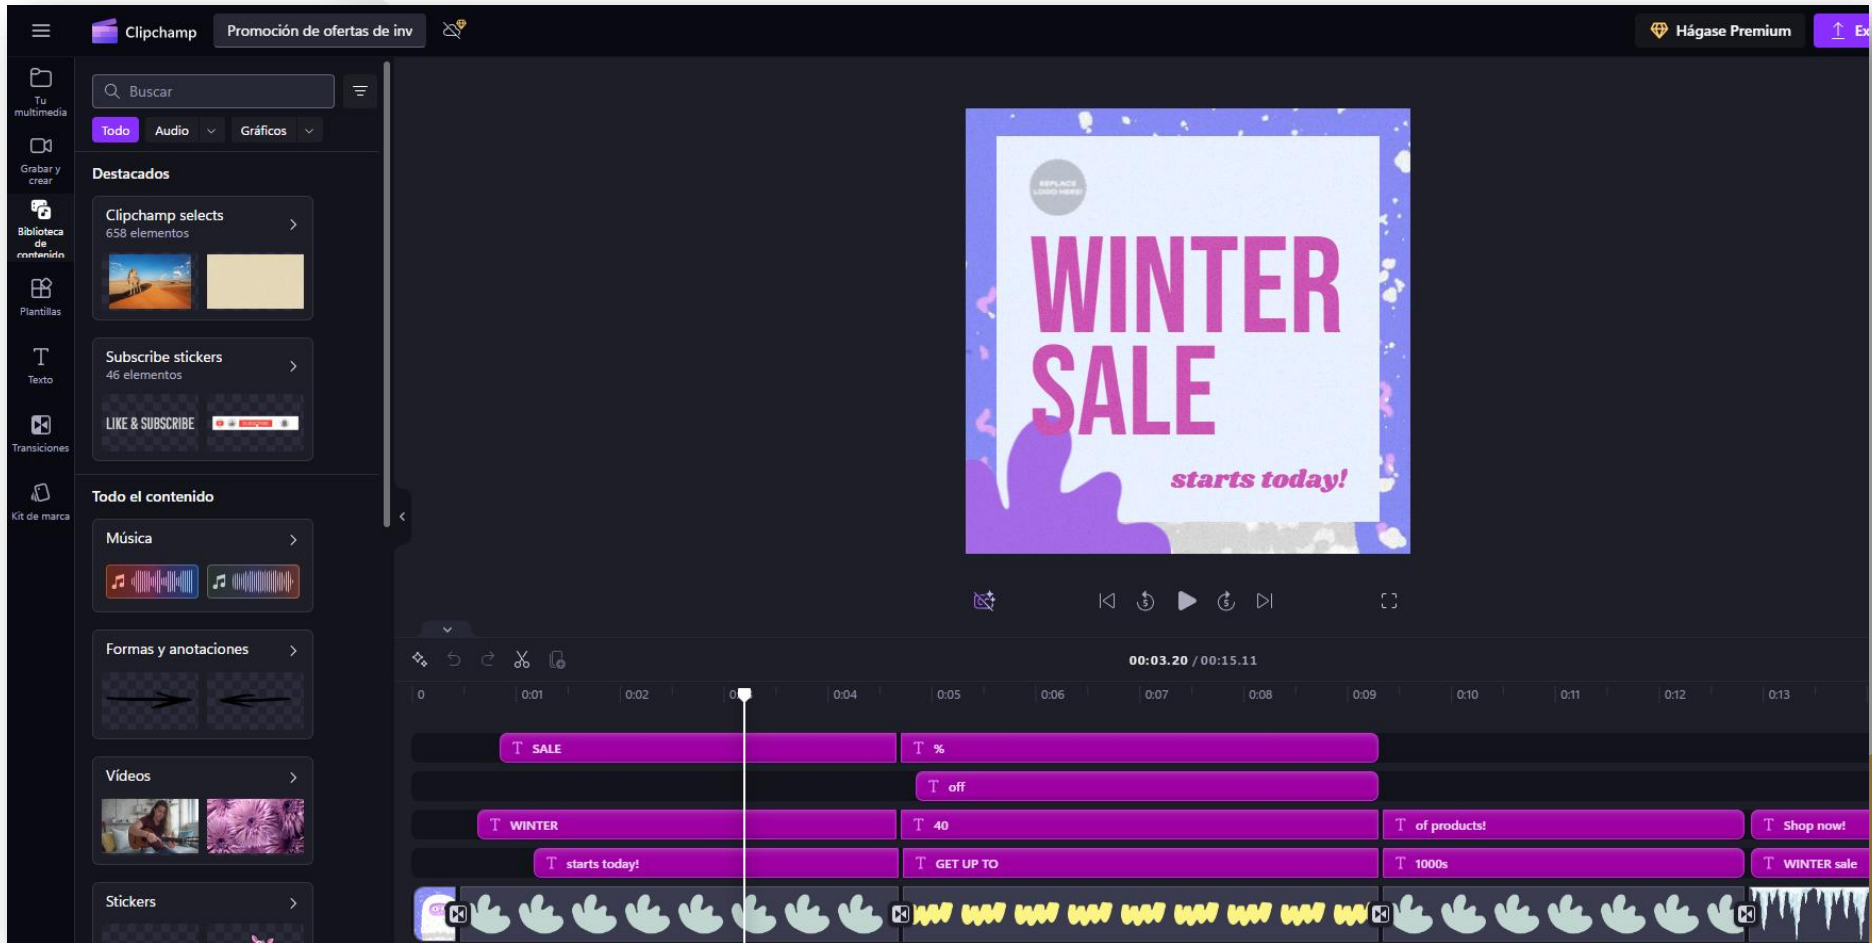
Clipchamp
Promoción de ofertas de inv
Hágase Premium
Ex

Tu multimedia
Grabar y crear
Biblioteca de contenido
Plantillas
Texto
Transiciones
Kit de marca

Buscar
Todo
Audio
Gráficos

Destacados
Clipchamp selects
658 elementos
Subscribe stickers
46 elementos
LIKE & SUBSCRIBE

Todo el contenido
Música
Formas y anotaciones
Vídeos
Stickers

REPLACE LOGO HERE!
WINTER SALE
starts today!

00:03.20 / 00:15.11

0
0:01
0:02
0:0
0:04
0:05
0:06
0:07
0:08
0:09
0:10
0:11
0:12
0:13

SALE
%
off
WINTER
40
of products!
Shop now!
starts today!
GET UP TO
1000s
WINTER sale